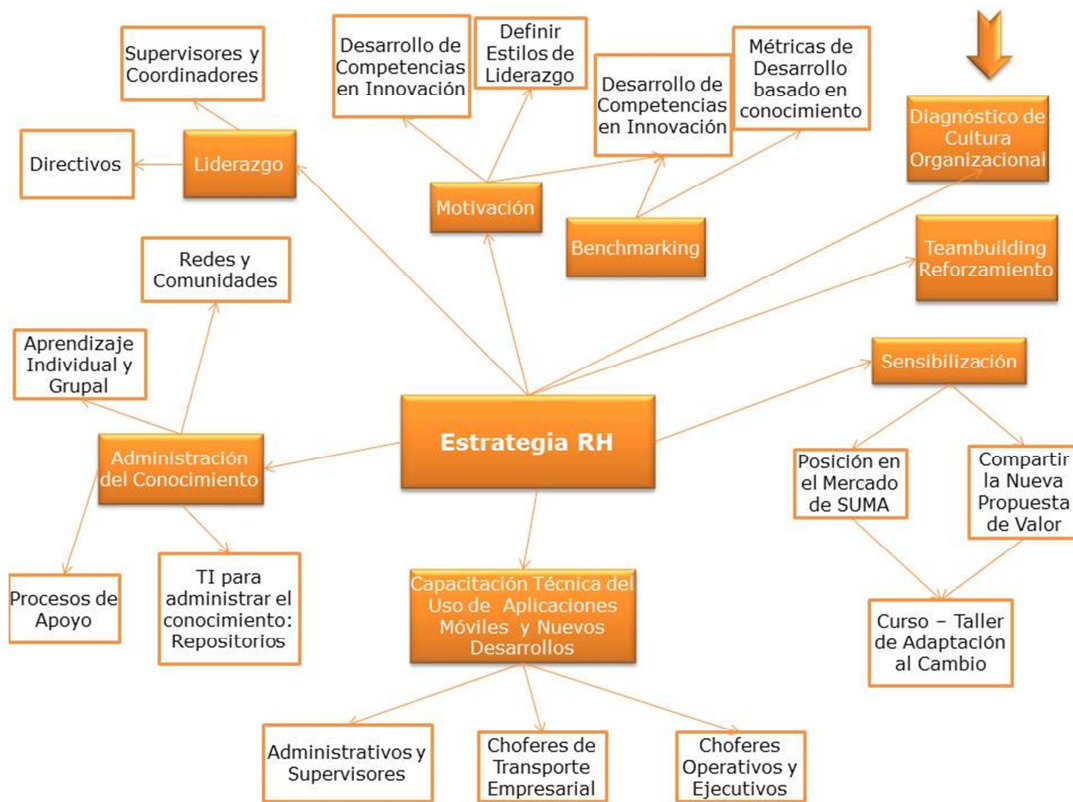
Supervisores y Coordinadores

Directivos

Liderazgo

Desarrollo de Competencias en Innovación

Definir Estilos de Liderazgo

Motivación

Desarrollo de Competencias en Innovación

Métricas de Desarrollo basado en conocimiento

Benchmarking

Diagnóstico de Cultura Organizacional

Teambuilding Reforzamiento

Redes y Comunidades

Aprendizaje Individual y Grupal

Administración del Conocimiento

Estrategia RH

Sensibilización

Posición en el Mercado de SUMA

Compartir la Nueva Propuesta de Valor

Procesos de Apoyo

TI para administrar el conocimiento: Repositorios

Capacitación Técnica del Uso de Aplicaciones Móviles y Nuevos Desarrollos

Curso – Taller de Adaptación al Cambio

Administrativos y Supervisores

Choferes de Transporte Empresarial

Choferes Operativos y Ejecutivos